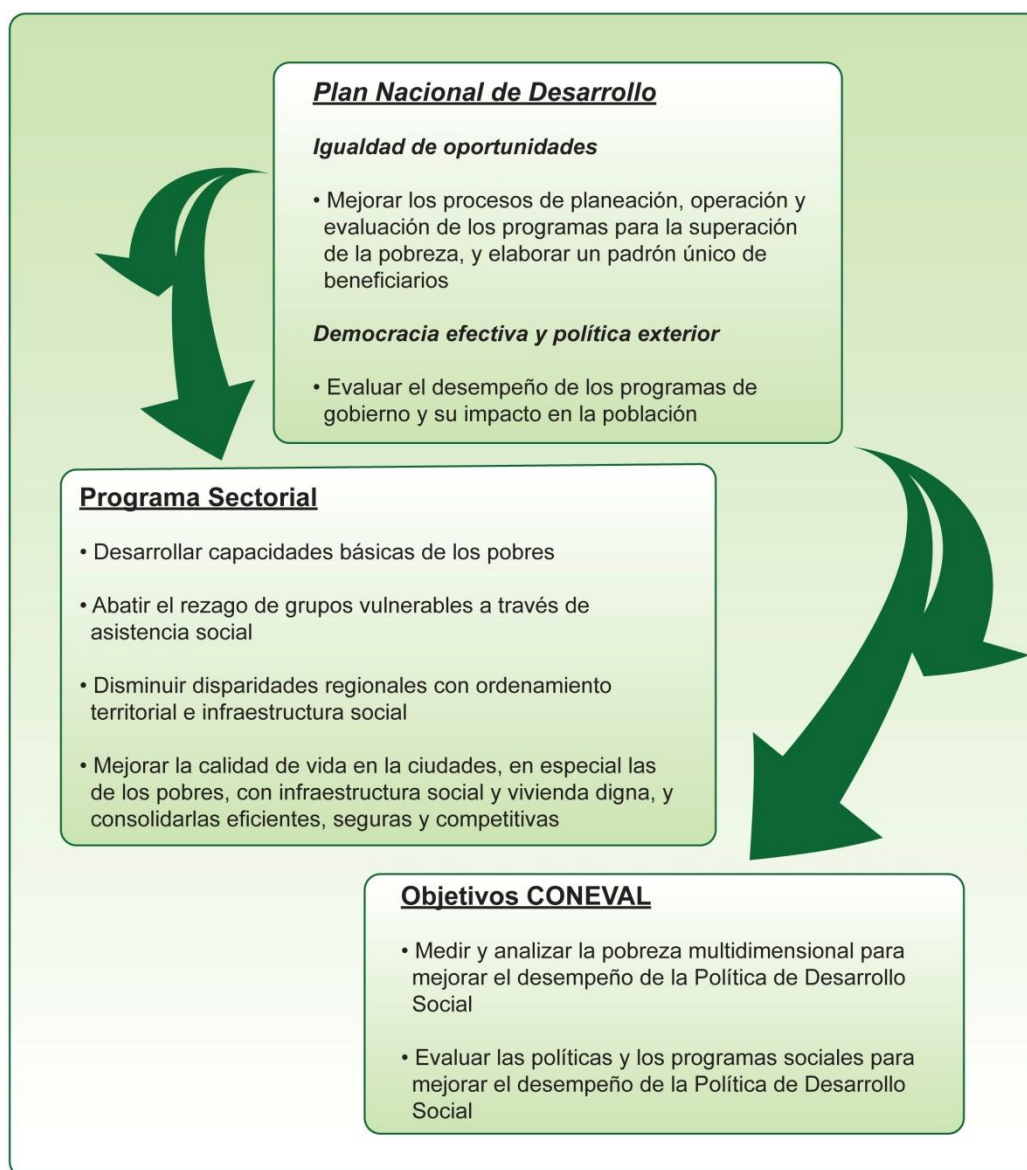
Plan Nacional de Desarrollo

Igualdad de oportunidades

• Mejorar los procesos de planeación, operación y evaluación de los programas para la superación de la pobreza, y elaborar un padrón único de beneficiarios

Democracia efectiva y política exterior

• Evaluar el desempeño de los programas de gobierno y su impacto en la población

Programa Sectorial

• Desarrollar capacidades básicas de los pobres

• Abatir el rezago de grupos vulnerables a través de asistencia social

• Disminuir disparidades regionales con ordenamiento territorial e infraestructura social

• Mejorar la calidad de vida en la ciudades, en especial las de los pobres, con infraestructura social y vivienda digna, y consolidarlas eficientes, seguras y competitivas

Objetivos CONEVAL

• Medir y analizar la pobreza multidimensional para mejorar el desempeño de la Política de Desarrollo Social

• Evaluar las políticas y los programas sociales para mejorar el desempeño de la Política de Desarrollo Social